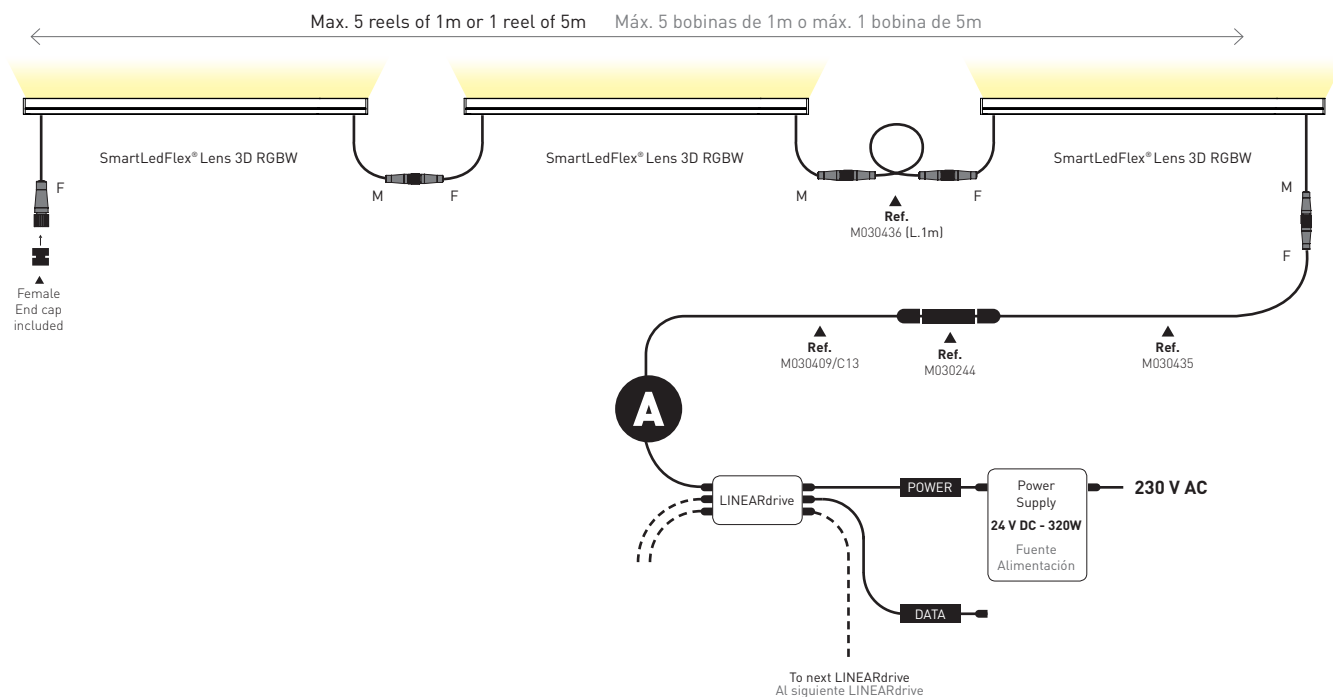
Max. 5 reels of 1m or 1 reel of 5m Máx. 5 bobinas de 1m o máx. 1 bobina de 5m

SmartLedFlex® Lens 3D RGBW

SmartLedFlex® Lens 3D RGBW

SmartLedFlex® Lens 3D RGBW

F

M F

M F

M

F

Ref.
M030436 (L.1m)

Female
End cap
included

Ref.
M030409/C13

Ref.
M030244

Ref.
M030435

A

LINEARdrive

POWER

Power
Supply
24 V DC - 320W
Fuente
Alimentación

230 V AC

DATA

To next LINEARdrive
Al siguiente LINEARdrive